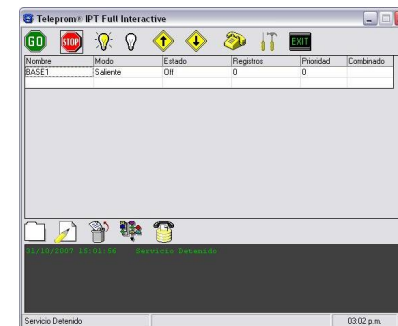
Teleprom® IPT Full Interactive

GO STOP EXIT

| Nombre | Modo | Estado | Registros | Prioridad | Combinado |
|---|---|---|---|---|---|
| BASE1 | Saliente | Off | 0 | 0 | |

01/10/2007 15:01:56 Servicio Detenido

Servicio Detenido 03:02 p.m.